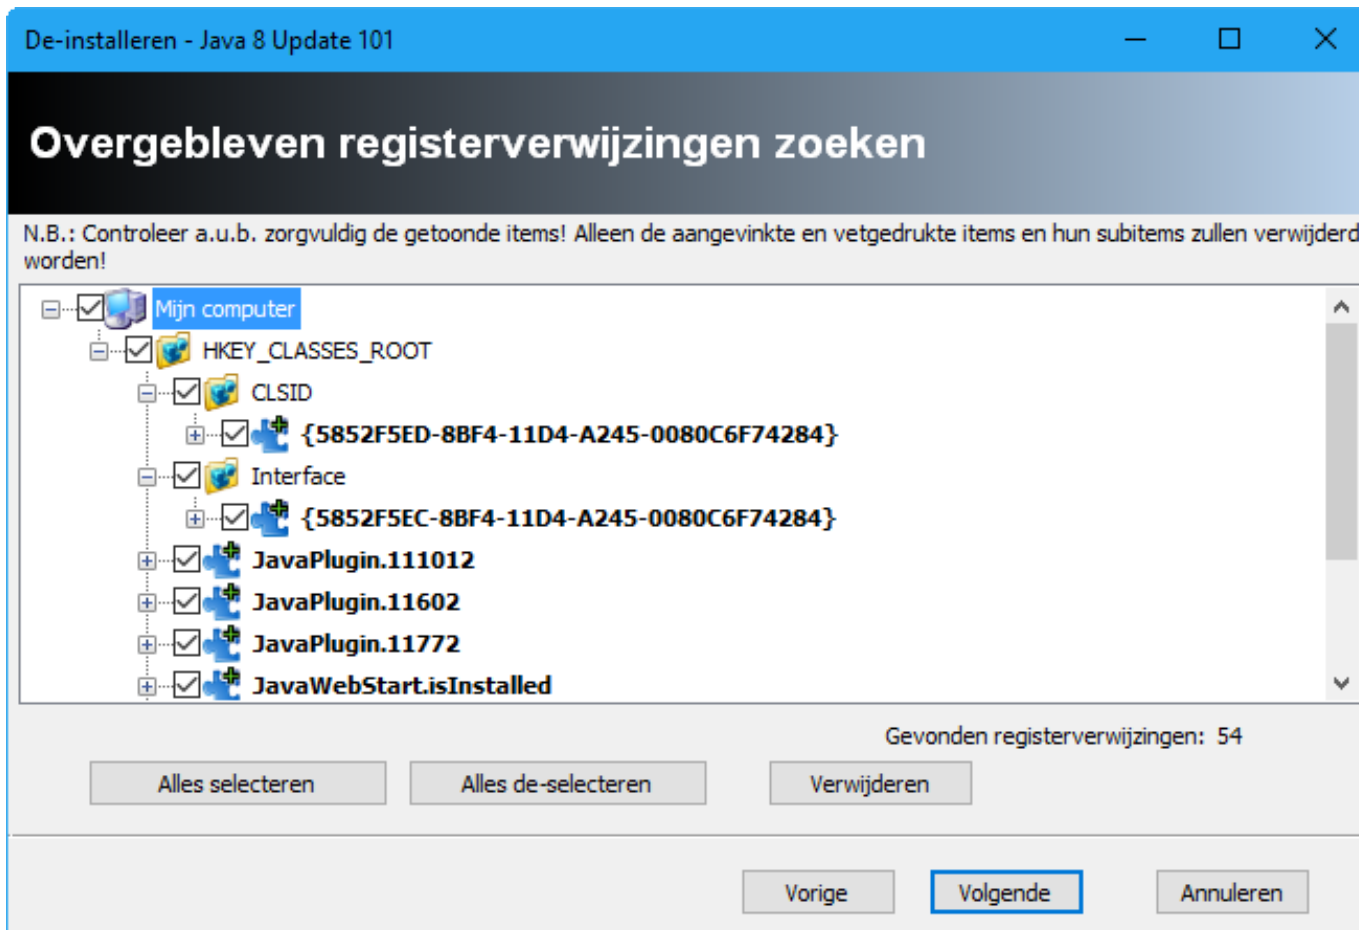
De-installeren - Java 8 Update 101

Overgebleven registerverwijzingen zoeken

N.B.: Controleer a.u.b. zorgvuldig de getoonde items! Alleen de aangevinkte en vetgedrukte items en hun subitems zullen verwijderd worden!

Mijn computer
HKEY_CLASSES_ROOT
CLSID
{5852F5ED-8BF4-11D4-A245-0080C6F74284}
Interface
{5852F5EC-8BF4-11D4-A245-0080C6F74284}
JavaPlugin.111012
JavaPlugin.11602
JavaPlugin.11772
JavaWebStart.isInstalled

Gevonden registerverwijzingen: 54

Alles selecteren
Alles de-selecteren
Verwijderen

Vorige
Volgende
Annuleren